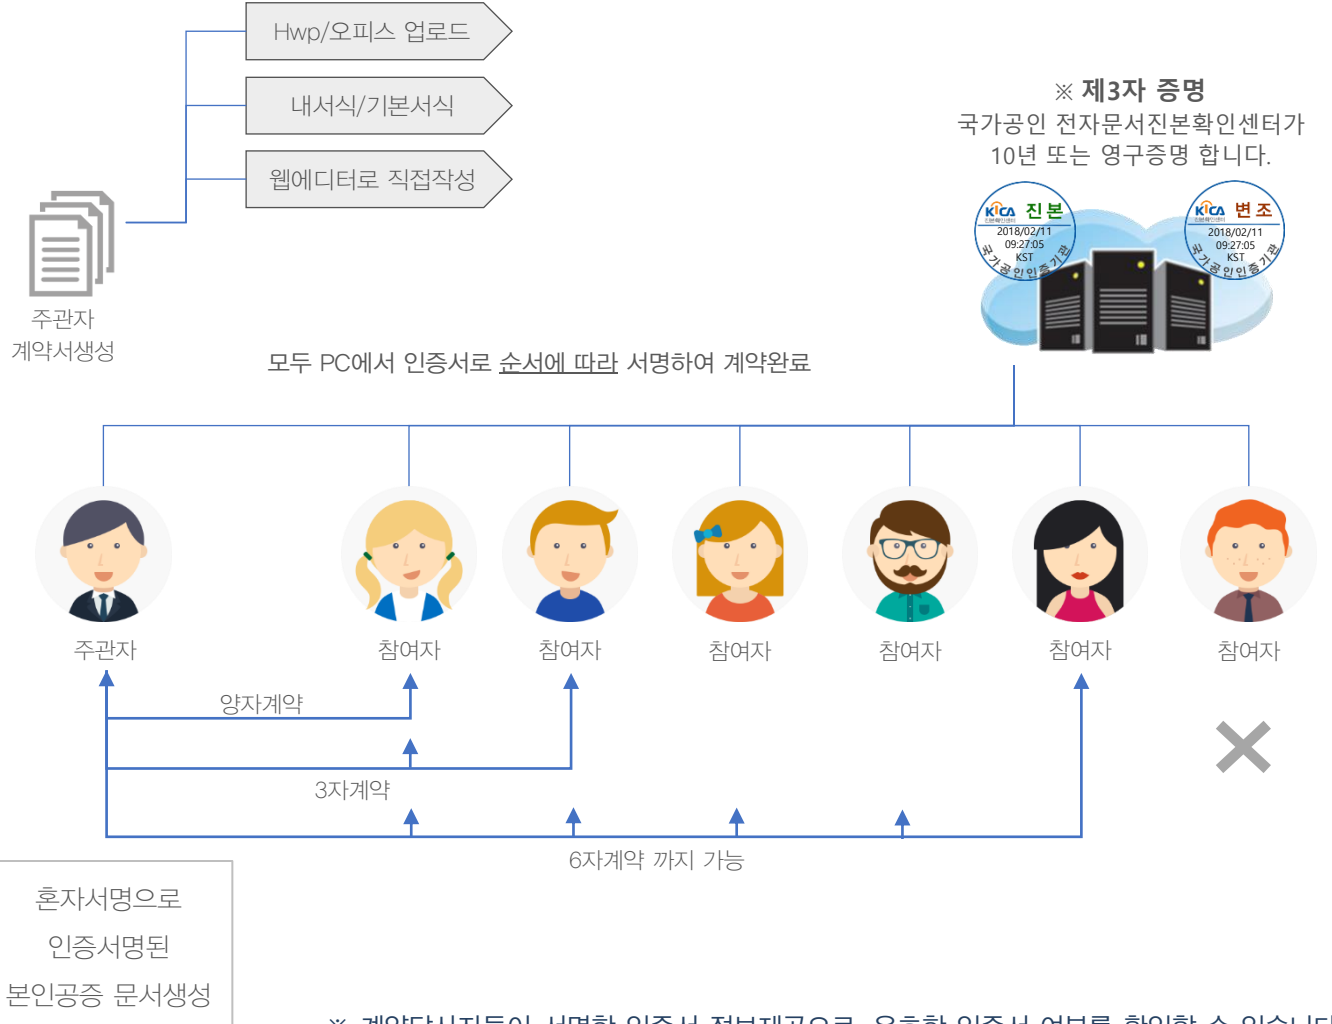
Hwp/오피스 업로드

내서식/기본서식

웹에디터로 직접작성

주관자
계약서생성

※ 제3자 증명
국가공인 전자문서진본확인센터가
10년 또는 영구증명 합니다.

KICA 진본
2018/02/11
09:27:05
KST
국가공인인증기관

KICA 변조
2018/02/11
09:27:05
KST
국가공인인증기관

모두 PC에서 인증서로 순서에 따라 서명하여 계약완료

주관자

참여자

참여자

참여자

참여자

참여자

참여자

양자계약

3자계약

6자계약 까지 가능

혼자서명으로
인증서명된
본인공증 문서생성

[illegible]